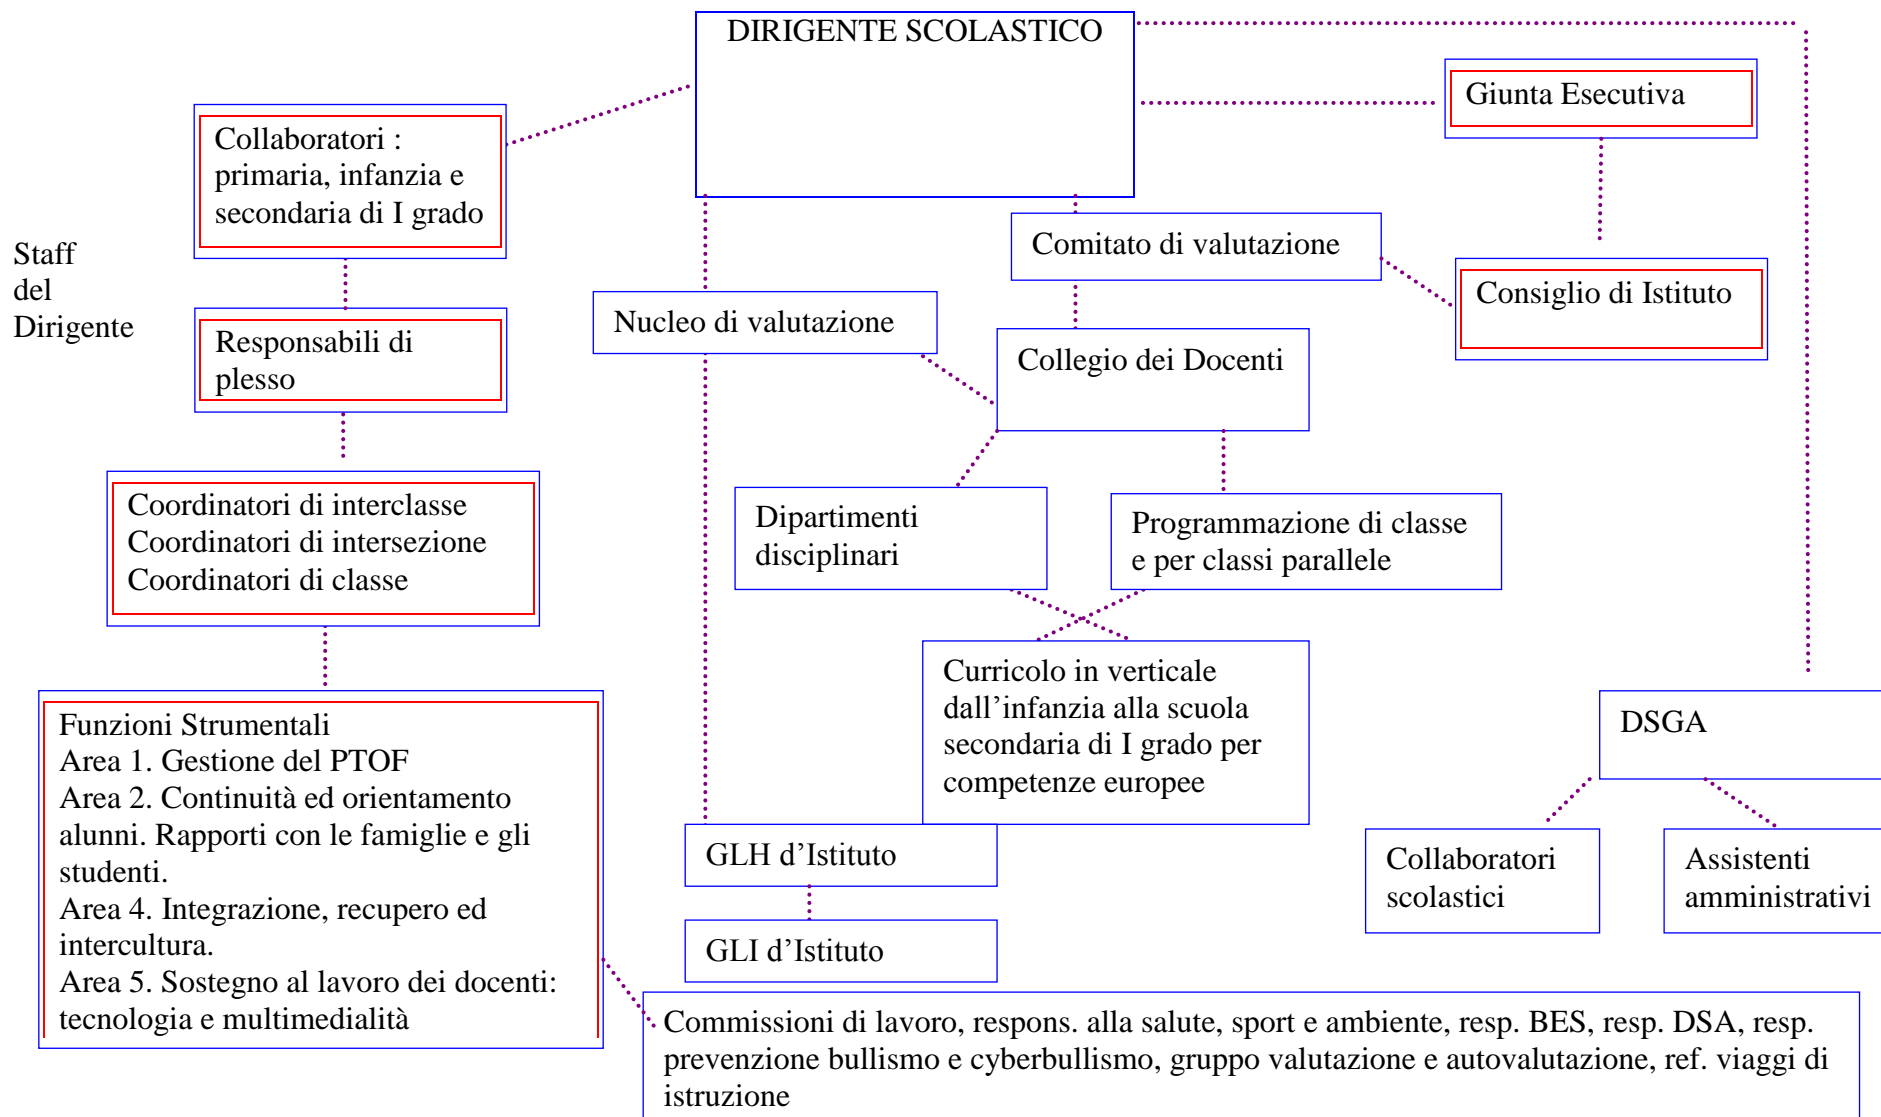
DIRIGENTE SCOLASTICO

Giunta Esecutiva

Collaboratori : primaria, infanzia e secondaria di I grado

Staff del Dirigente

Comitato di valutazione

Consiglio di Istituto

Nucleo di valutazione

Responsabili di plesso

Collegio dei Docenti

Coordinatori di interclasse
Coordinatori di intersezione
Coordinatori di classe

Dipartimenti disciplinari

Programmazione di classe e per classi parallele

Curricolo in verticale dall'infanzia alla scuola secondaria di I grado per competenze europee

Funzioni Strumentali
Area 1. Gestione del PTOF
Area 2. Continuità ed orientamento alunni. Rapporti con le famiglie e gli studenti.
Area 4. Integrazione, recupero ed intercultura.
Area 5. Sostegno al lavoro dei docenti: tecnologia e multimedialità

DSGA

GLH d'Istituto

Collaboratori scolastici

Assistenti amministrativi

GLI d'Istituto

Commissioni di lavoro, respons. alla salute, sport e ambiente, resp. BES, resp. DSA, resp. prevenzione bullismo e cyberbullismo, gruppo valutazione e autovalutazione, ref. viaggi di istruzione